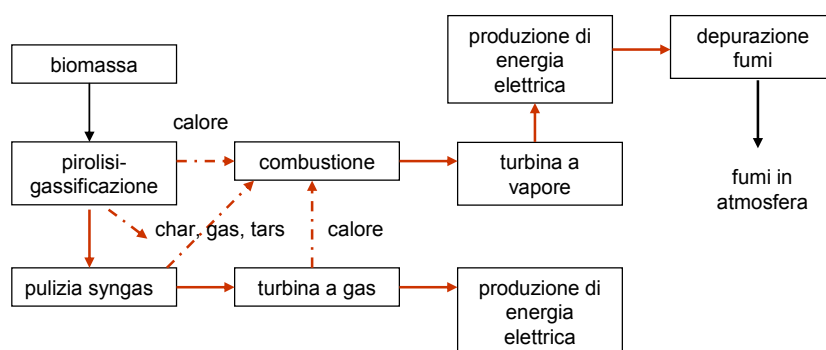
biomassa

pirolisi-gassificazione

calore

combustione

turbina a vapore

produzione di energia elettrica

depurazione fumi

fumi in atmosfera

char, gas, tars

calore

pulizia syngas

turbina a gas

produzione di energia elettrica